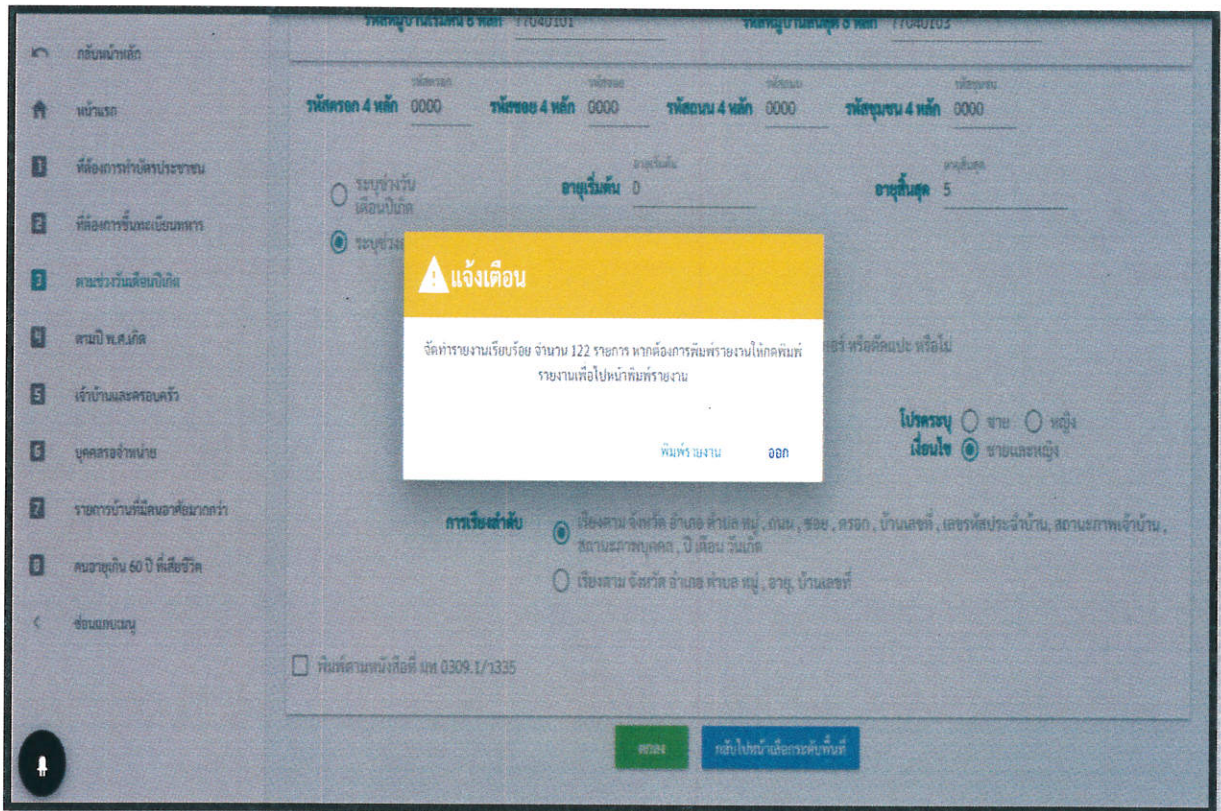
รหัสหมู่บ้านเริ่มต้น 8 หลัก 77040101
รหัสหมู่บ้านสิ้นสุด 8 หลัก 77040103

กลับหน้าหลัก
หน้าแรก
1 ที่ต้องการทำบัตรประชาชน
2 ที่ต้องการขึ้นทะเบียนทหาร
3 ตามช่วงวันเดือนปีเกิด
4 ตามปี พ.ศ.เกิด
5 เจ้าบ้านและครอบครัว
6 บุคคลรอจำหน่าย
7 รายการบ้านที่มีคนอาศัยมากกว่า
8 คนอายุเกิน 60 ปี ที่เสียชีวิต
ซ่อนแถบเมนู

รหัสตรอก
รหัสตรอก 4 หลัก 0000
รหัสซอย
รหัสซอย 4 หลัก 0000
รหัสถนน
รหัสถนน 4 หลัก 0000
รหัสชุมชน
รหัสชุมชน 4 หลัก 0000

ระบุช่วงวันเดือนปีเกิด
อายุเริ่มต้น
อายุเริ่มต้น 0
อายุสิ้นสุด
อายุสิ้นสุด 5
ระบุช่วง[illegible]

แจ้งเตือน
จัดทำรายงานเรียบร้อย จำนวน 122 รายการ หากต้องการพิมพ์รายงานให้กดพิมพ์รายงานเพื่อไปหน้าพิมพ์รายงาน
พิมพ์รายงาน ออก

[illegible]อร์ หรือคั่นแปะ หรือไม่

โปรดระบุ ชาย หญิง
เงื่อนไข ชายและหญิง

การเรียงลำดับ เรียงตาม จังหวัด อำเภอ ตำบล หมู่ , ถนน , ซอย , ตรอก , บ้านเลขที่ , เลขรหัสประจำบ้าน, สถานะภาพเจ้าบ้าน , สถานะภาพบุคคล , ปี เดือน วันเกิด
เรียงตาม จังหวัด อำเภอ ตำบล หมู่ , อายุ, บ้านเลขที่

พิมพ์ตามหนังสือที่ มท 0309.1/ว335

ตกลง
กลับไปหน้าเลือกระดับพื้นที่